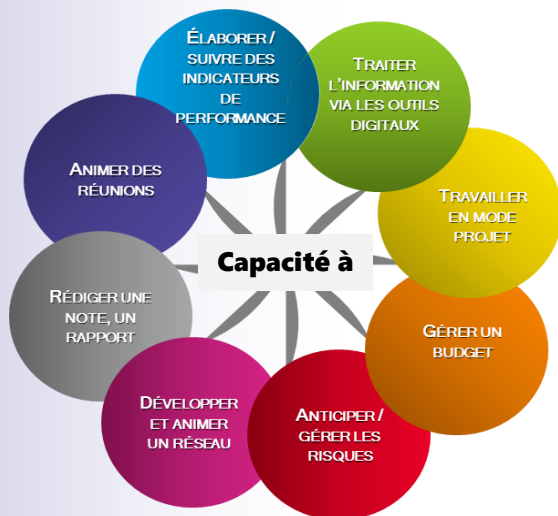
Capacité à

Élaborer / suivre des indicateurs de performance

Traiter l'information via les outils digitaux

Travailler en mode projet

Gérer un budget

Anticiper / gérer les risques

Développer et animer un réseau

Rédiger une note, un rapport

Animer des réunions